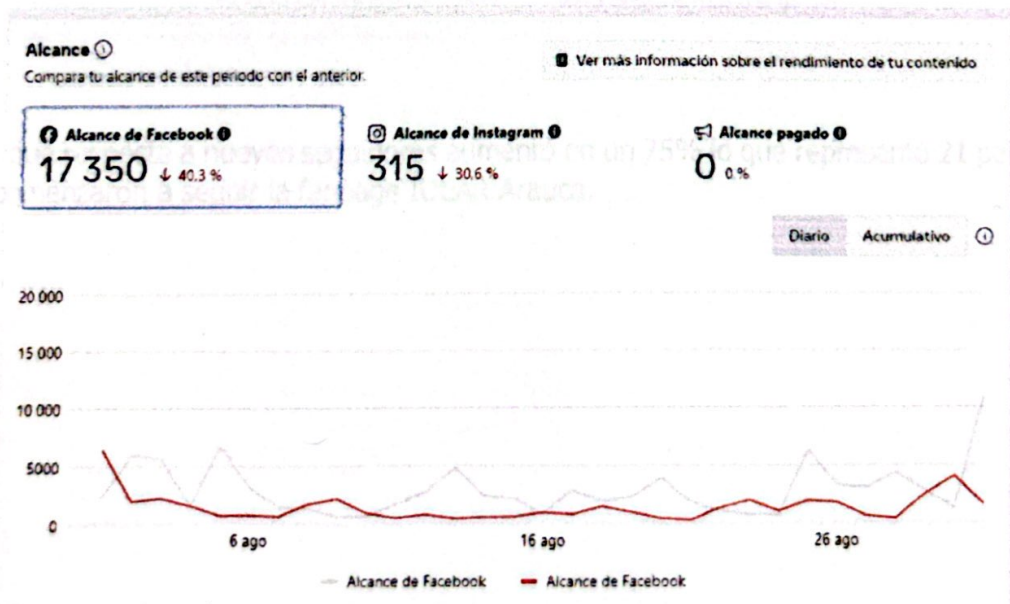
Alcance

Compara tu alcance de este periodo con el anterior.

Ver más información sobre el rendimiento de tu contenido

Alcance de Facebook
17 350 ↓ 40.3 %

Alcance de Instagram
315 ↓ 30.6 %

Alcance pagado
0 0 %

Diario Acumulativo

20 000
15 000
10 000
5000
0

6 ago
16 ago
26 ago

Alcance de Facebook
Alcance de Facebook